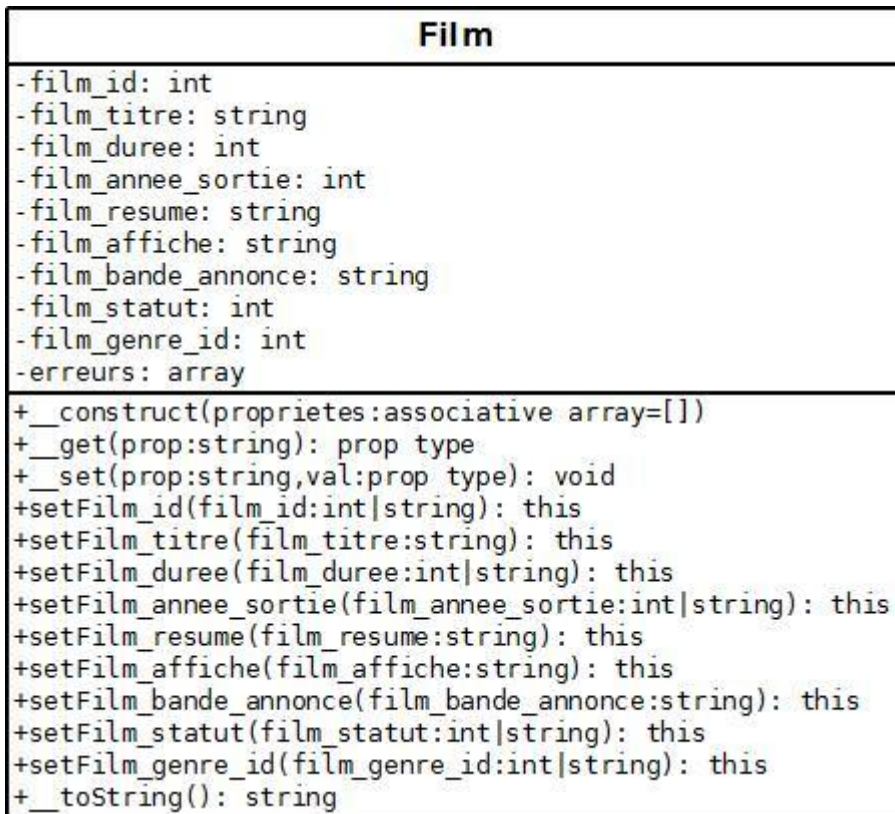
Film

-film_id: int
-film_titre: string
-film_duree: int
-film_annee_sortie: int
-film_resume: string
-film_affiche: string
-film_bande_annonce: string
-film_statut: int
-film_genre_id: int
-erreurs: array

+__construct(proprietes:associative array=[])
+__get(prop:string): prop type
+__set(prop:string,val:prop type): void
+setFilm_id(film_id:int|string): this
+setFilm_titre(film_titre:string): this
+setFilm_duree(film_duree:int|string): this
+setFilm_annee_sortie(film_annee_sortie:int|string): this
+setFilm_resume(film_resume:string): this
+setFilm_affiche(film_affiche:string): this
+setFilm_bande_annonce(film_bande_annonce:string): this
+setFilm_statut(film_statut:int|string): this
+setFilm_genre_id(film_genre_id:int|string): this
+__toString(): string